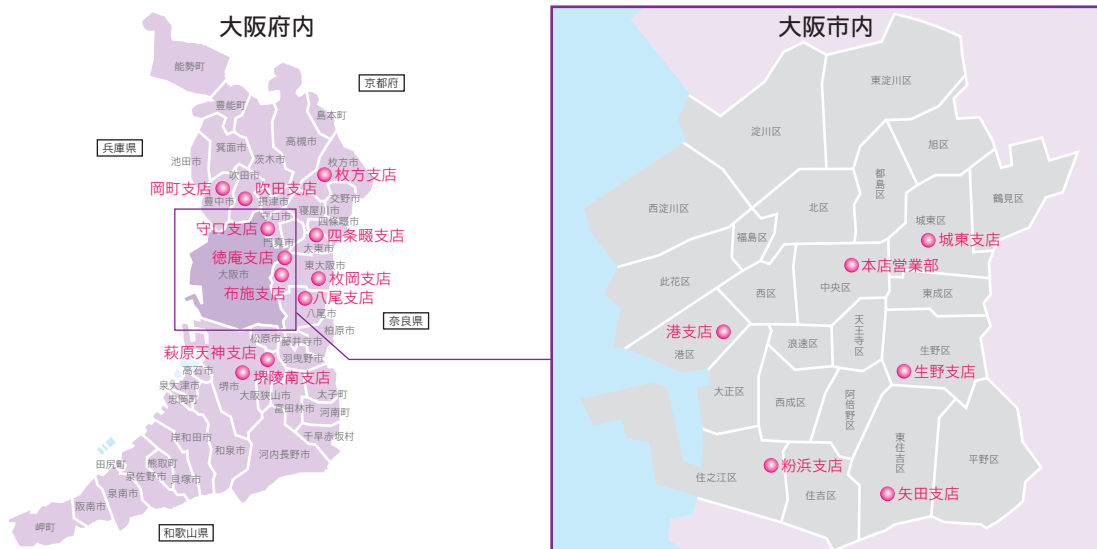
大阪府内

能勢町
京都府
豊能町
島本町
兵庫県
高槻市
箕面市
池田市
茨木市
枚方市
吹田市
岡町支店
吹田支店
枚方支店
豊中市
摂津市
交野市
守口市
寝屋川市
四條畷市
守口支店
門真市
四条畷支店
大東市
徳庵支店
東大阪市
大阪市
枚岡支店
布施支店
八尾支店
八尾市
奈良県
柏原市
松原市
藤井寺市
萩原天神支店
羽曳野市
高石市
泉大津市
堺市
堺陵南支店
太子町
忠岡町
大阪狭山市
富田林市
河南町
岸和田市
千早赤阪村
和泉市
河内長野市
熊取町
田尻町
泉佐野市
貝塚市
泉南市
阪南市
岬町
和歌山県

大阪市内

東淀川区
淀川区
旭区
都島区
西淀川区
北区
鶴見区
城東区
福島区
城東支店
本店営業部
此花区
西区
中央区
東成区
港支店
天王寺区
港区
浪速区
生野区
大正区
西成区
生野支店
阿倍野区
東住吉区
平野区
粉浜支店
住之江区
住吉区
矢田支店